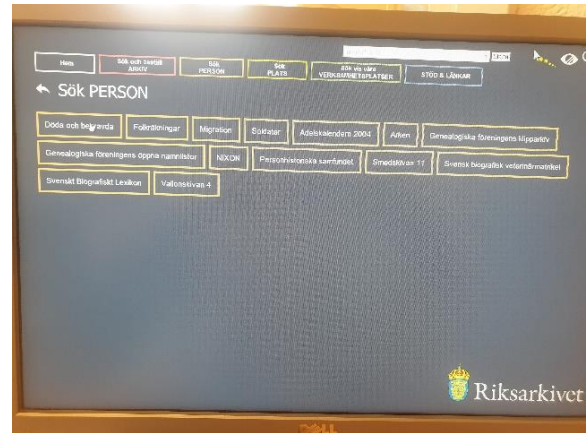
Hem

Sök och beställ ARKIV

Sök PERSON

Sök PLATS

Sök via våra VERKSAMHETSPLATSER

STÖD & LÄNKAR

Sök PERSON

Döda och begravda

Folkräkningar

Migration

Soldater

Adelskalendern 2004

Arken

Genealogiska föreningens klipparkiv

Genealogiska föreningens öppna namnlistor

NIXON

Personhistoriska samfundet

Smedskivan 11

Svensk biografisk veterinärmatrikel

Svenskt Biografiskt Lexikon

Vallonskivan 4

Riksarkivet

DELL